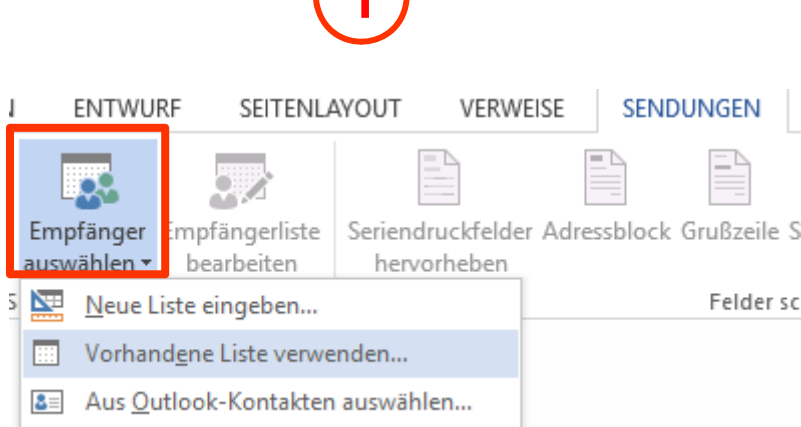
1

ENTWURF SEITENLAYOUT VERWEISE SENDUNGEN

Empfänger auswählen

Empfängerliste bearbeiten

Seriendruckfelder hervorheben

Adressblock

Grußzeile

Felder sc

Neue Liste eingeben...

Vorhandene Liste verwenden...

Aus Outlook-Kontakten auswählen...